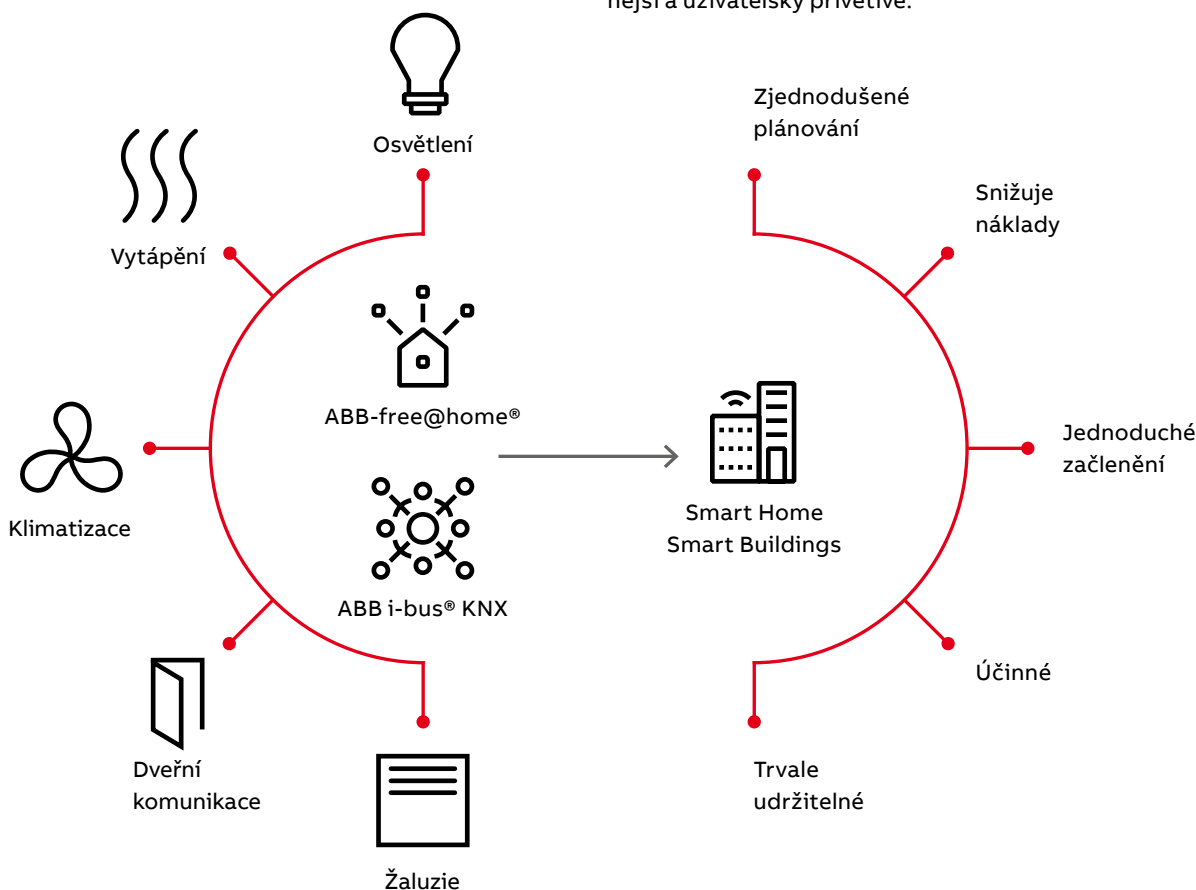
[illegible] nější a uživatelsky přívětivé.

Osvětlení

Vytápění

Klimatizace

Dveřní komunikace

Žaluzie

ABB-free@home®

ABB i-bus® KNX

Smart Home
Smart Buildings

Zjednodušené plánování

Snižuje náklady

Jednoduché začlenění

Účinné

Trvale udržitelné